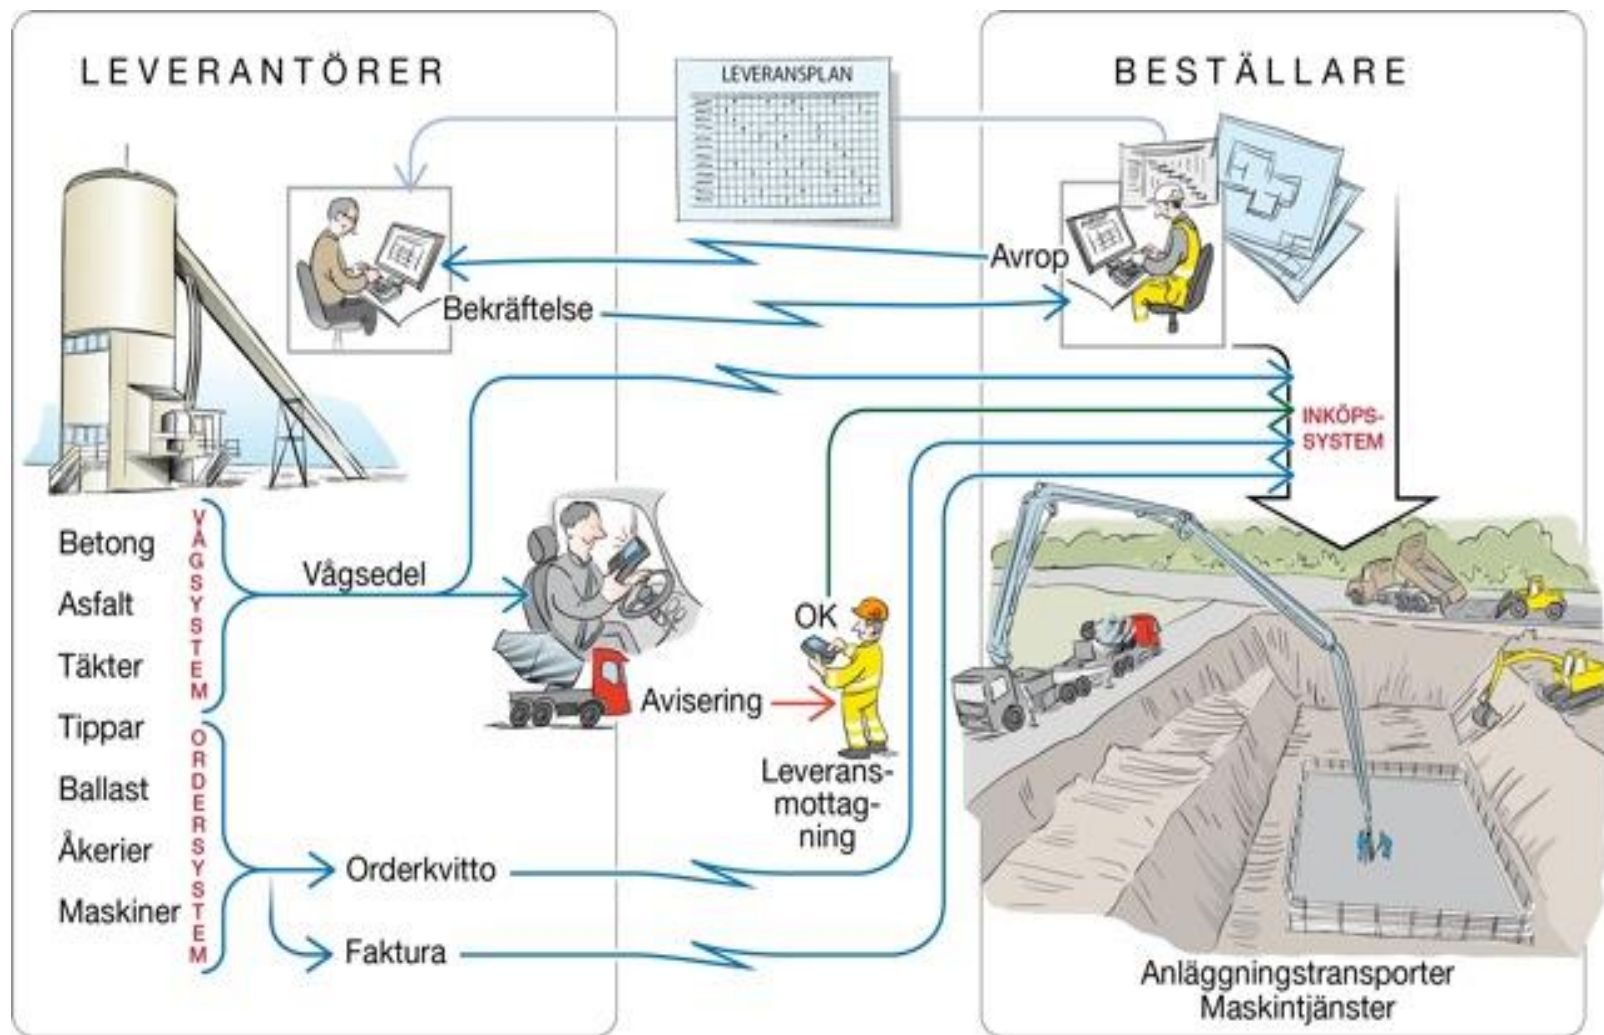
LEVERANTÖRER

LEVERANSPLAN

BESTÄLLARE

Avrop

Bekräftelse

INKÖPS-SYSTEM

Betong

Asfalt

Täkter

Tippar

Ballast

Åkerier

Maskiner

VÅGSYSTEM

ORDERSYSTEM

Vågsedel

OK

Avisering

Leveransmottagning

Orderkvitto

Faktura

Anläggningstransporter
Maskintjänster